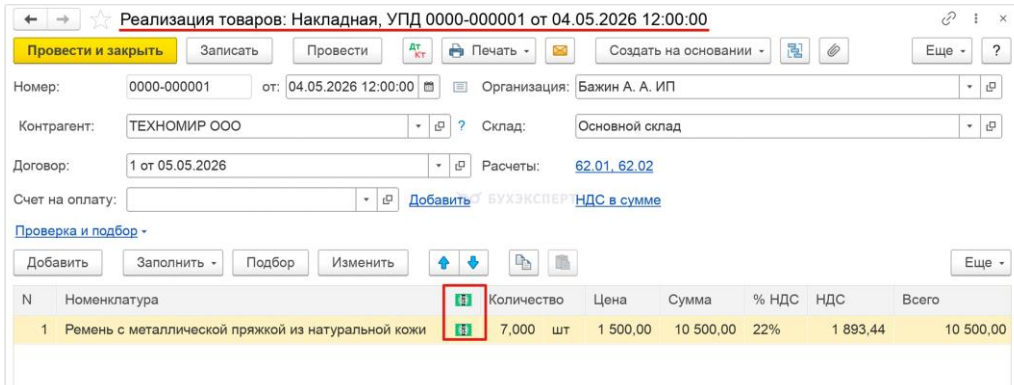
Реализация товаров: Накладная, УПД 0000-000001 от 04.05.2026 12:00:00

Провести и закрыть | Записать | Провести | Дт Кт | Печать | Создать на основании | Еще | ?

Номер: 0000-000001 от: 04.05.2026 12:00:00 Организация: Бажин А. А. ИП

Контрагент: ТЕХНОМИР ООО ? Склад: Основной склад

Договор: 1 от 05.05.2026 Расчеты: 62.01, 62.02

Счет на оплату: Добавить БУХЭКСПЕРТ НДС в сумме

Проверка и подбор

Добавить | Заполнить | Подбор | Изменить | Еще

| N | Номенклатура | | Количество | | Цена | Сумма | % НДС | НДС | Всего |
|---|---|---|---|---|---|---|---|---|---|
| 1 | Ремень с металлической пряжкой из натуральной кожи | | 7,000 | шт | 1 500,00 | 10 500,00 | 22% | 1 893,44 | 10 500,00 |